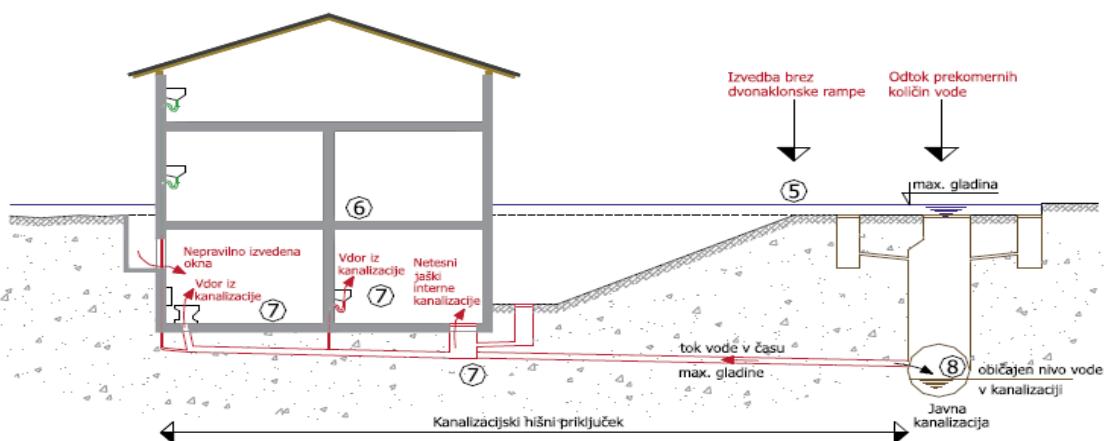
Izvedba brez dvonaklonske rampe

Odtok prekomernih količin vode

max. gladina

⑤

⑥

Nepravilno izvedena okna

Vdor iz kanalizacije

⑦

Vdor iz kanalizacije

⑦

Netesni jaški interne kanalizacije

⑦

tok vode v času

max. gladine

⑧

običajen nivo vode v kanalizaciji

Javna kanalizacija

Kanalizacijski hišni priključek